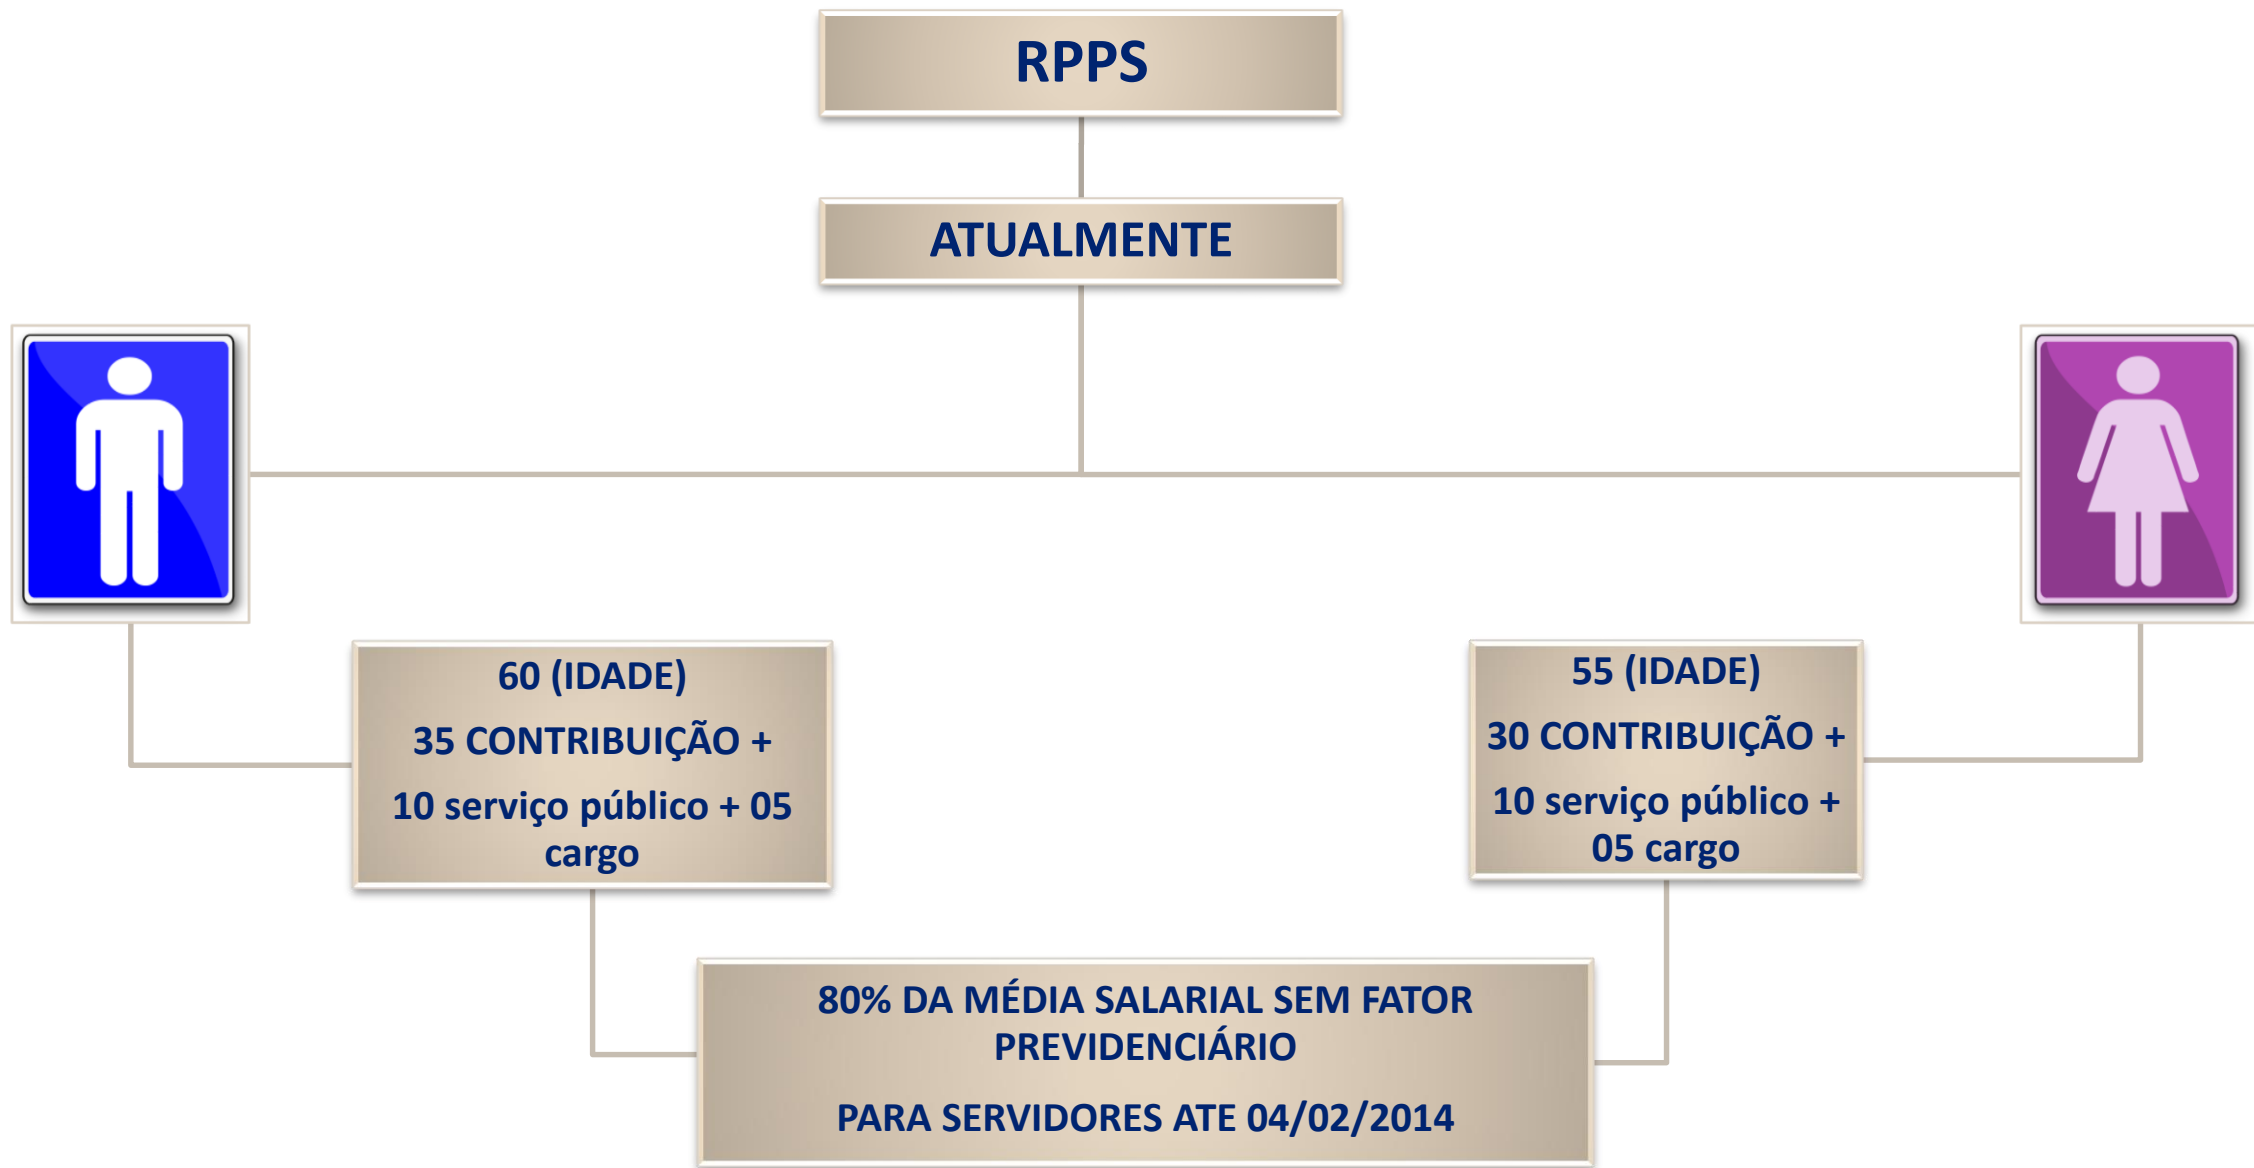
RPPS

ATUALMENTE

60 (IDADE)

35 CONTRIBUIÇÃO +

10 serviço público + 05 cargo

55 (IDADE)

30 CONTRIBUIÇÃO +

10 serviço público + 05 cargo

80% DA MÉDIA SALARIAL SEM FATOR PREVIDENCIÁRIO

PARA SERVIDORES ATE 04/02/2014